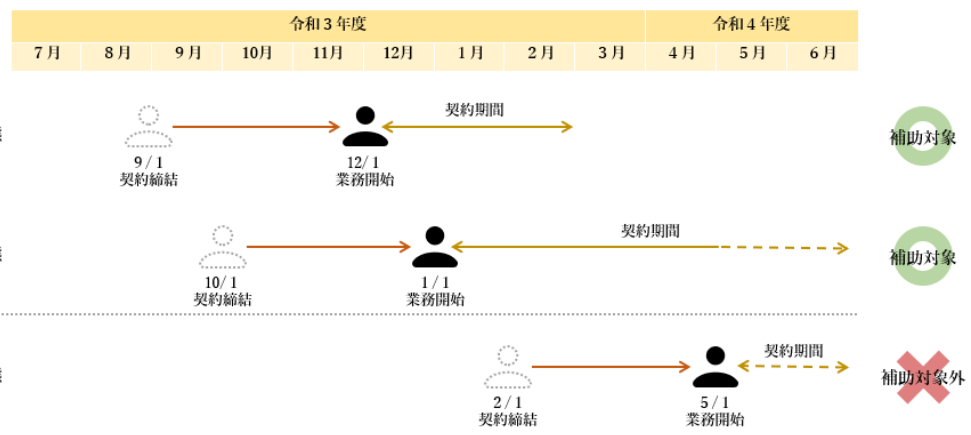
| 令和３年度 | | | | | | | | | 令和４年度 | | |
|---|---|---|---|---|---|---|---|---|---|---|---|
| ７月 | ８月 | ９月 | 10月 | 11月 | 12月 | １月 | ２月 | ３月 | ４月 | ５月 | ６月 |

9／1
契約締結

契約期間

12／1
業務開始

補助対象

10／1
契約締結

契約期間

1／1
業務開始

補助対象

2／1
契約締結

契約期間

5／1
業務開始

補助対象外